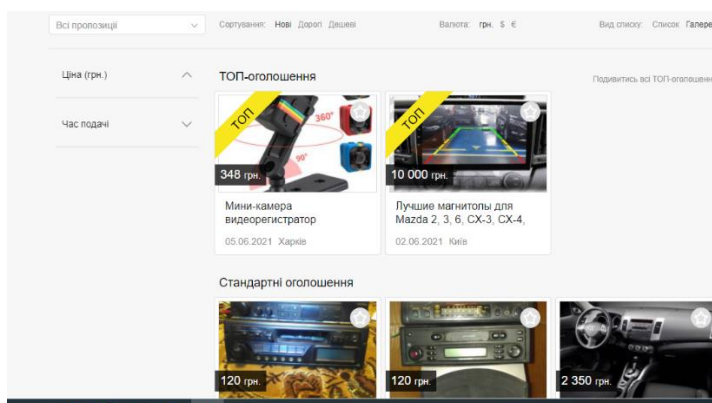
Всі пропозиції

Сортування: Нові Дорогі Дешеві

Валюта: грн. $ €

Вид списку: Список Галере

Ціна (грн.)

Час подачі

ТОП-оголошення

Подивитись всі ТОП-оголошення

ТОП

360°

90°

348 грн.

Мини-камера видеорегистратор

05.06.2021 Харків

ТОП

10 000 грн.

Лучшие магнитолы для Mazda 2, 3, 6, CX-3, CX-4,

02.06.2021 Київ

Стандартні оголошення

120 грн.

120 грн.

2 350 грн.